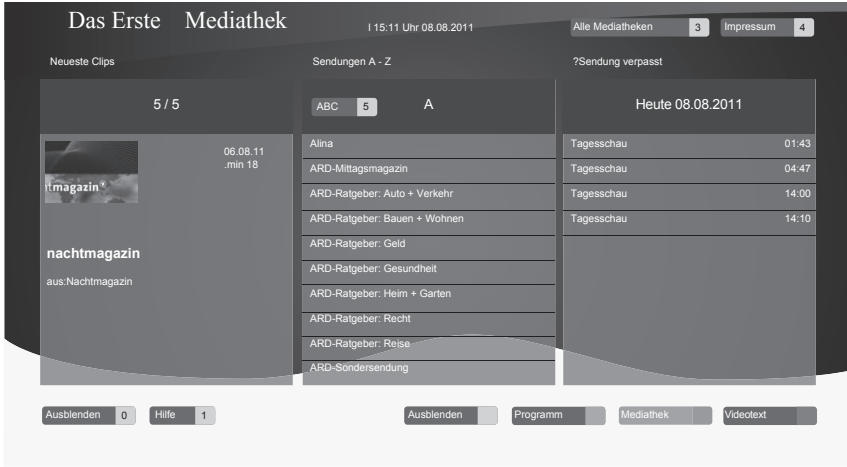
Das Erste Mediathek

I 15:11 Uhr 08.08.2011

Alle Mediatheken 3

Impressum 4

Neueste Clips

Sendungen A - Z

?Sendung verpasst

5 / 5

ABC 5

A

Heute 08.08.2011

tmagazin

06.08.11
.min 18

nachtmagazin

aus:Nachtmagazin

Alina

ARD-Mittagsmagazin

ARD-Ratgeber: Auto + Verkehr

ARD-Ratgeber: Bauen + Wohnen

ARD-Ratgeber: Geld

ARD-Ratgeber: Gesundheit

ARD-Ratgeber: Heim + Garten

ARD-Ratgeber: Recht

ARD-Ratgeber: Reise

ARD-Sondersendung

| | |
|---|---|
| Tagesschau | 01:43 |
| Tagesschau | 04:47 |
| Tagesschau | 14:00 |
| Tagesschau | 14:10 |

Ausblenden 0

Hilfe 1

Ausblenden

Programm

Mediathek

Videotext